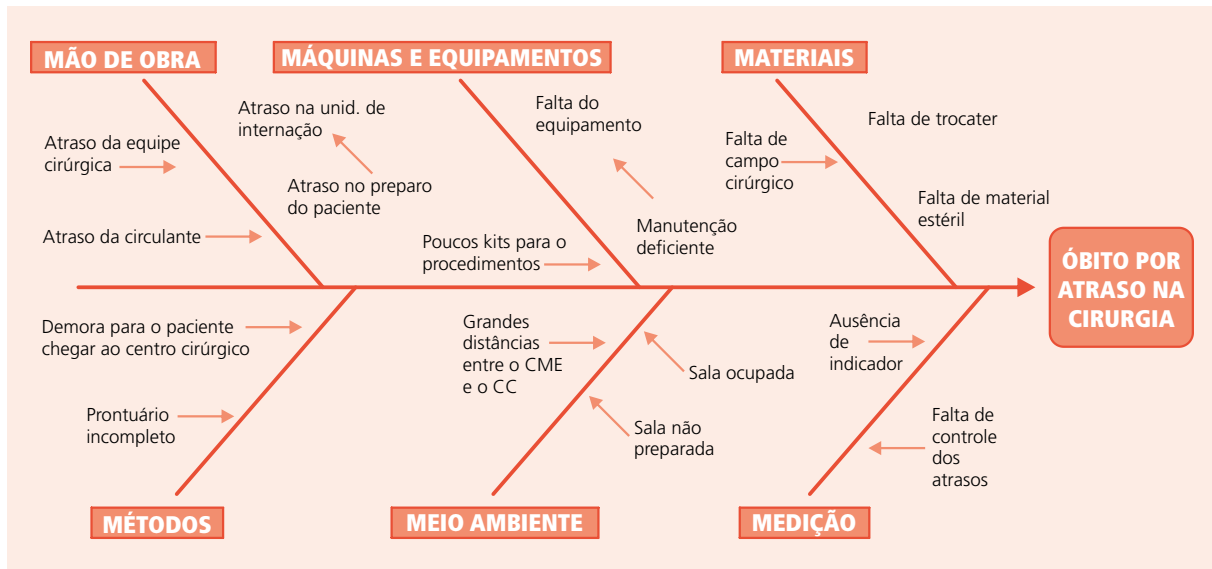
MÃO DE OBRA

Atraso da equipe cirúrgica

Atraso da circulante

Atraso na unid. de internação

Atraso no preparo do paciente

MÁQUINAS E EQUIPAMENTOS

Falta do equipamento

Poucos kits para o procedimentos

Manutenção deficiente

MATERIAIS

Falta de campo cirúrgico

Falta de trocater

Falta de material estéril

ÓBITO POR ATRASO NA CIRURGIA

Demora para o paciente chegar ao centro cirúrgico

Prontuário incompleto

MÉTODOS

Grandes distâncias entre o CME e o CC

Sala ocupada

Sala não preparada

MEIO AMBIENTE

Ausência de indicador

Falta de controle dos atrasos

MEDIÇÃO